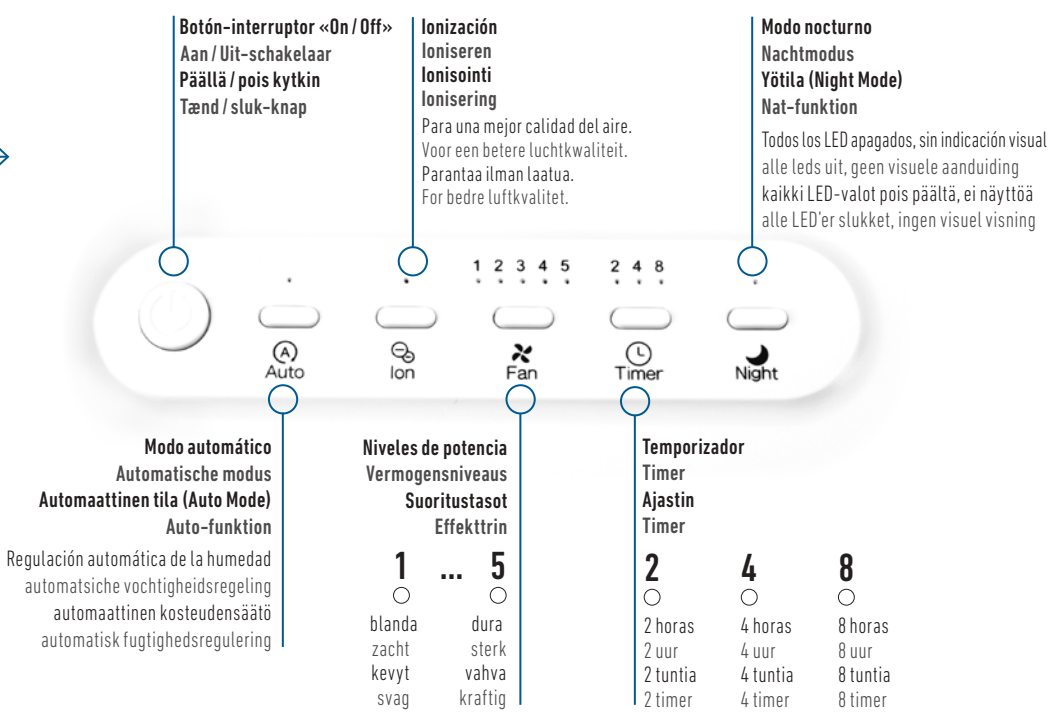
Botón-interruptor «On / Off»
Aan / Uit-schakelaar
Päällä / pois kytkin
Tænd / sluk-knap

Ionización
Ioniseren
Ionisointi
Ionisering
Para una mejor calidad del aire.
Voor een betere luchtkwaliteit.
Parantaa ilman laatua.
For bedre luftkvalitet.

Modo nocturno
Nachtmodus
Yötila (Night Mode)
Nat-funktion
Todos los LED apagados, sin indicación visual
alle leds uit, geen visuele aanduiding
kaikki LED-valot pois päältä, ei näyttöä
alle LED'er slukket, ingen visuel visning

1 2 3 4 5
2 4 8

Auto
Ion
Fan
Timer
Night

Modo automático
Automatische modus
Automaattinen tila (Auto Mode)
Auto-funktion
Regulación automática de la humedad
automatsiche vochtigheidsregeling
automaattinen kosteudensäätö
automatisk fugtighedsregulering

Niveles de potencia
Vermogensniveaus
Suoritustasot
Effekttrin
1 ... 5
blanda dura
zacht sterk
kevyt vahva
svag kraftig

Temporizador
Timer
Ajastin
Timer
2
2 horas
2 uur
2 tuntia
2 timer
4
4 horas
4 uur
4 tuntia
4 timer
8
8 horas
8 uur
8 tuntia
8 timer